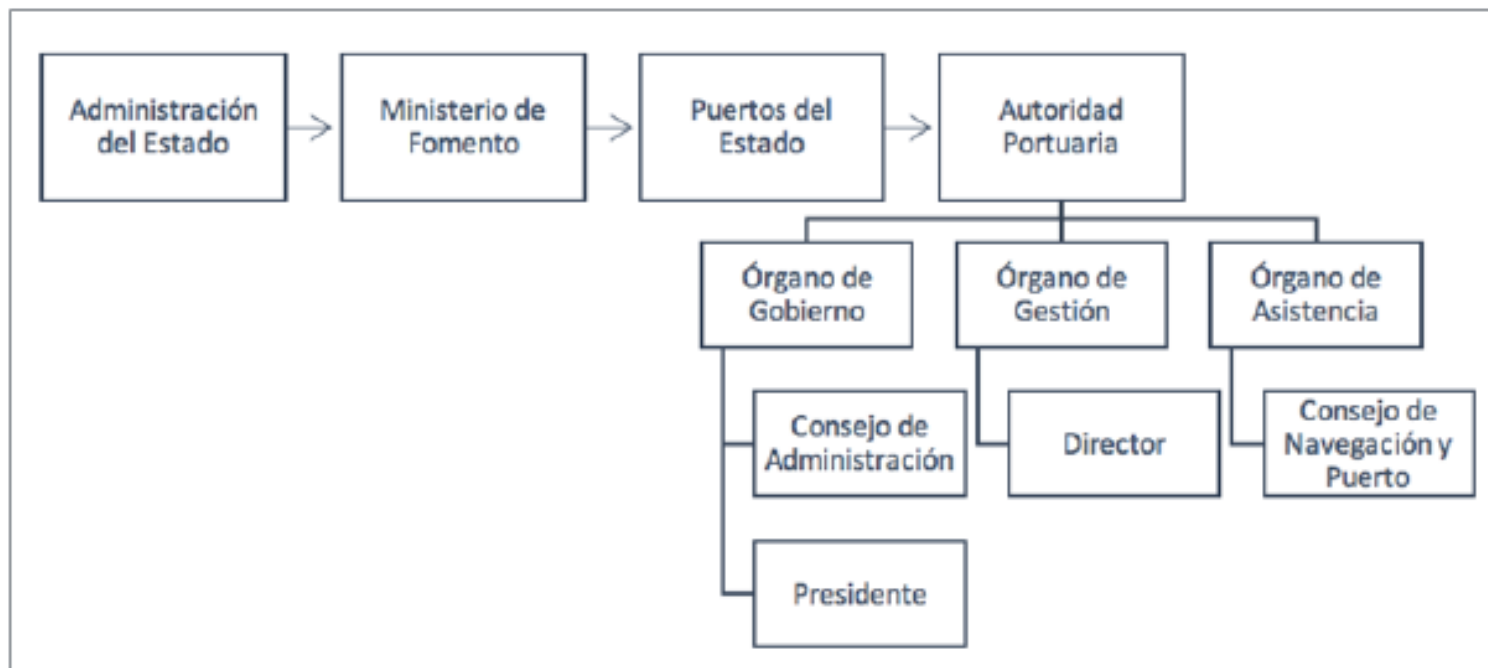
Administración del Estado

Ministerio de Fomento

Puertos del Estado

Autoridad Portuaria

Órgano de Gobierno

Órgano de Gestión

Órgano de Asistencia

Consejo de Administración

Director

Consejo de Navegación y Puerto

Presidente